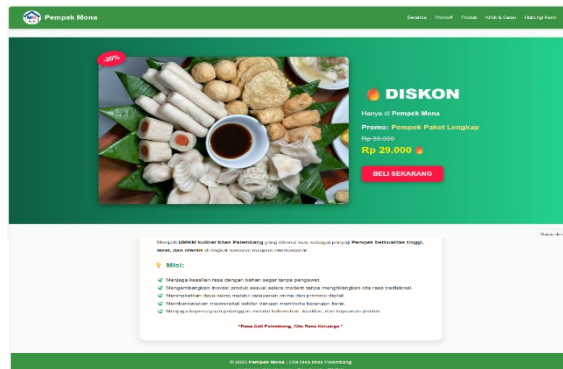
Pempek Mona

Beranda Promo Produk Kritik & Saran Hubungi Kami

-30%

DISKON

Hanya di Pempek Mona

Promo: Pempek Paket Lengkap

Rp 39.000

Rp 29.000

BELI SEKARANG

Menjadi UMKM kuliner khas Palembang yang dikenal luas sebagai penyaji Pempek berkualitas tinggi, lezat, dan otentik di tingkat nasional maupun internasional.

Misi:

Menjaga kualitas rasa dengan bahan segar tanpa pengawet.

Mengembangkan inovasi produk sesuai selera modern tanpa menghilangkan cita rasa tradisional.

Meningkatkan daya saing melalui pelayanan prima dan promosi digital.

Memberdayakan masyarakat sekitar dengan membuka lapangan kerja.

Menjaga kepercayaan pelanggan melalui kebersihan, kualitas, dan kepuasan produk.

"Rasa Asli Palembang, Cita Rasa Keluarga"

© 2025 Pempek Mona | Cita rasa khas Palembang

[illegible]